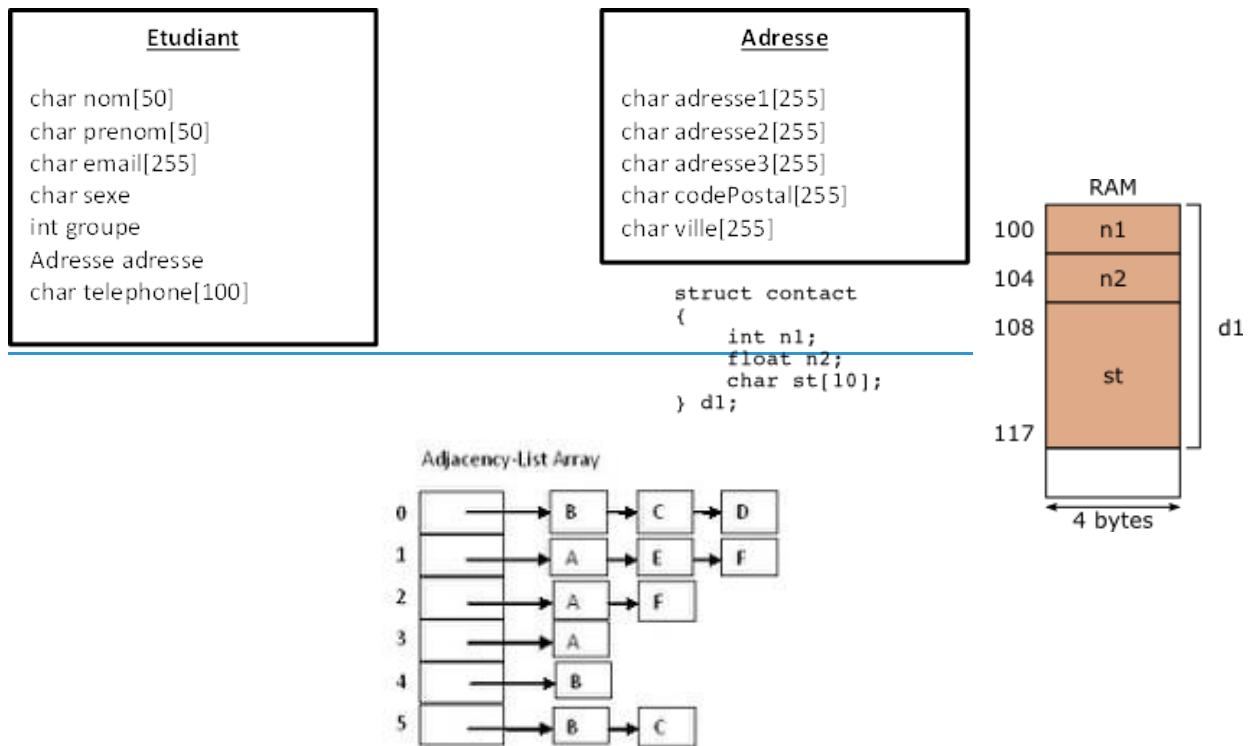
Etudiant

char nom[50]
char prenom[50]
char email[255]
char sexe
int groupe
Adresse adresse
char telephone[100]

Adresse

char adresse1[255]
char adresse2[255]
char adresse3[255]
char codePostal[255]
char ville[255]

struct contact
{
    int n1;
    float n2;
    char st[10];
} d1;

RAM

| | |
|---|---|
| 100 | n1 |
| 104 | n2 |
| 108 | st |
| 117 | |

d1

4 bytes

Adjacency-List Array

0 B C D
1 A E F
2 A F
3 A
4 B
5 B C